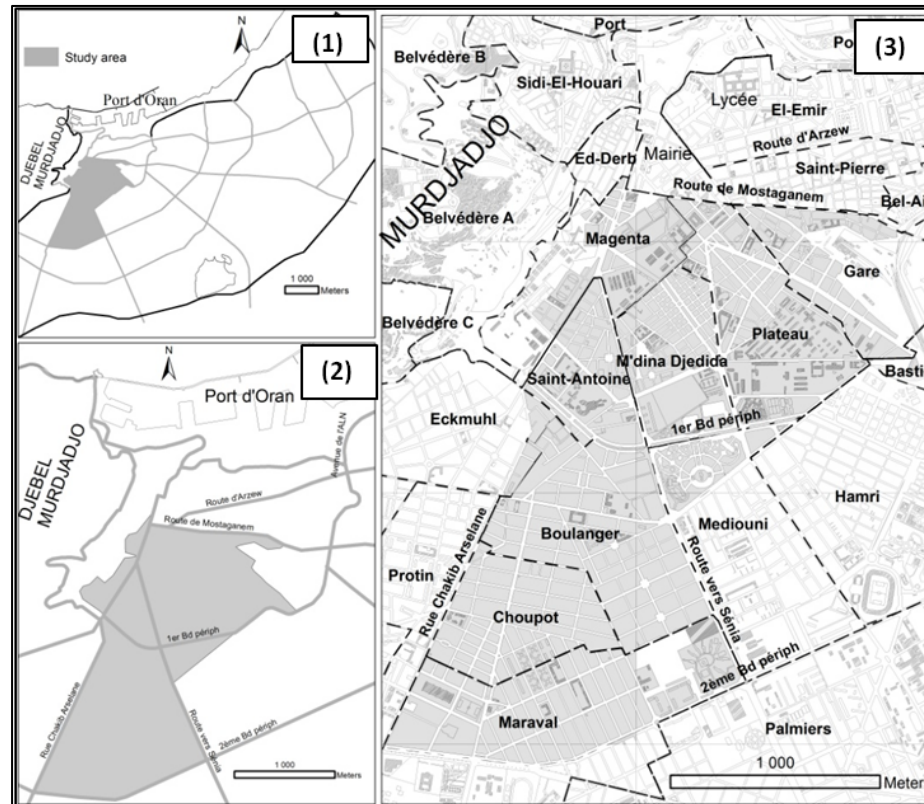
(1)
N
Study area
Port d'Oran
DJEBEL MURDJADJO
1 000
Meters

(2)
N
Port d'Oran
DJEBEL MURDJADJO
Avenue de l'ALN
Route d'Arzew
Route de Mostaganem
1er Bd périph
Rue Chakib Arselane
Route vers Sénia
2ème Bd périph
1 000
Meters

(3)
Port
Po
Belvédère B
Sidi-El-Houari
Lycée
El-Emir
MURDJADJO
Ed-Derb
Mairie
Route d'Arzew
Saint-Pierre
Route de Mostaganem
Bel-A
Belvédère A
Magenta
Gare
Belvédère C
Plateau
M'dina Djedida
Saint-Antoine
Basti
Eckmuhl
1er Bd périph
Hamri
Mediouni
Boulanger
Rue Chakib Arselane
Route vers Sénia
Protin
Choupot
2ème Bd périph
Maraval
Palmiers
1 000
Meter